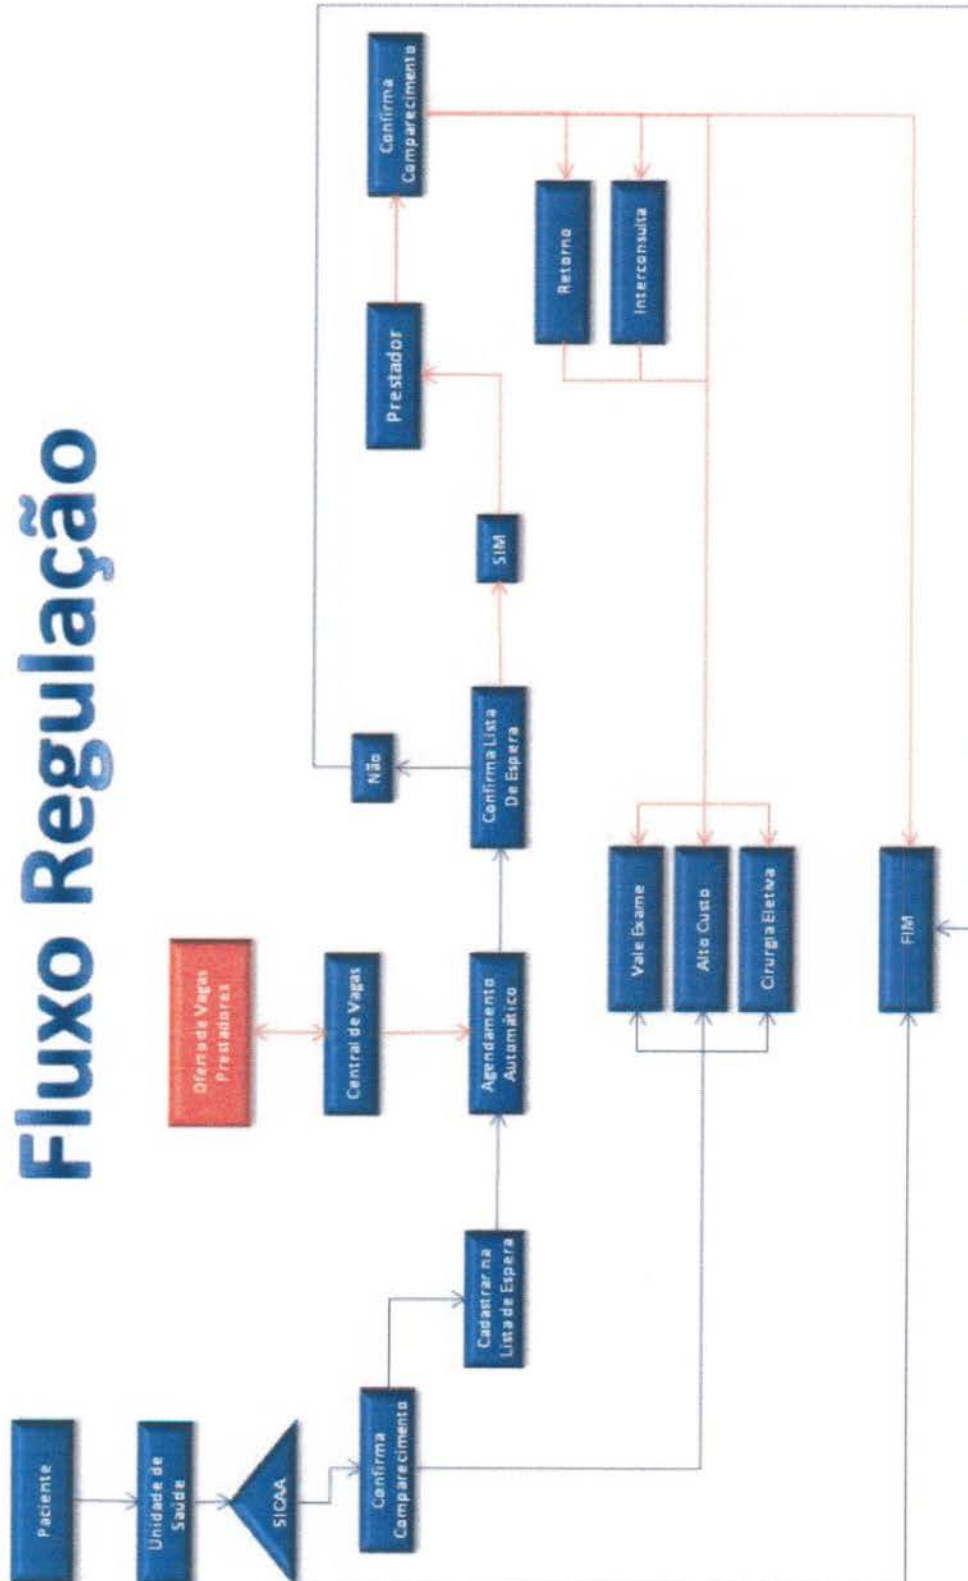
Fluxo Regulação

Paciente

Unidade de Saúde

SICAA

Confirma Comparecimento

Cadastrar na Lista de Espera

Agendamento Automático

Central de Vagas

Oferta de Vagas Prestadores

Confirma Lista De Espera

Não

SIM

Prestador

Confirma Comparecimento

Retorno

Interconsulta

Vale Exame

Alto Custo

Cirurgia Eletiva

FIM